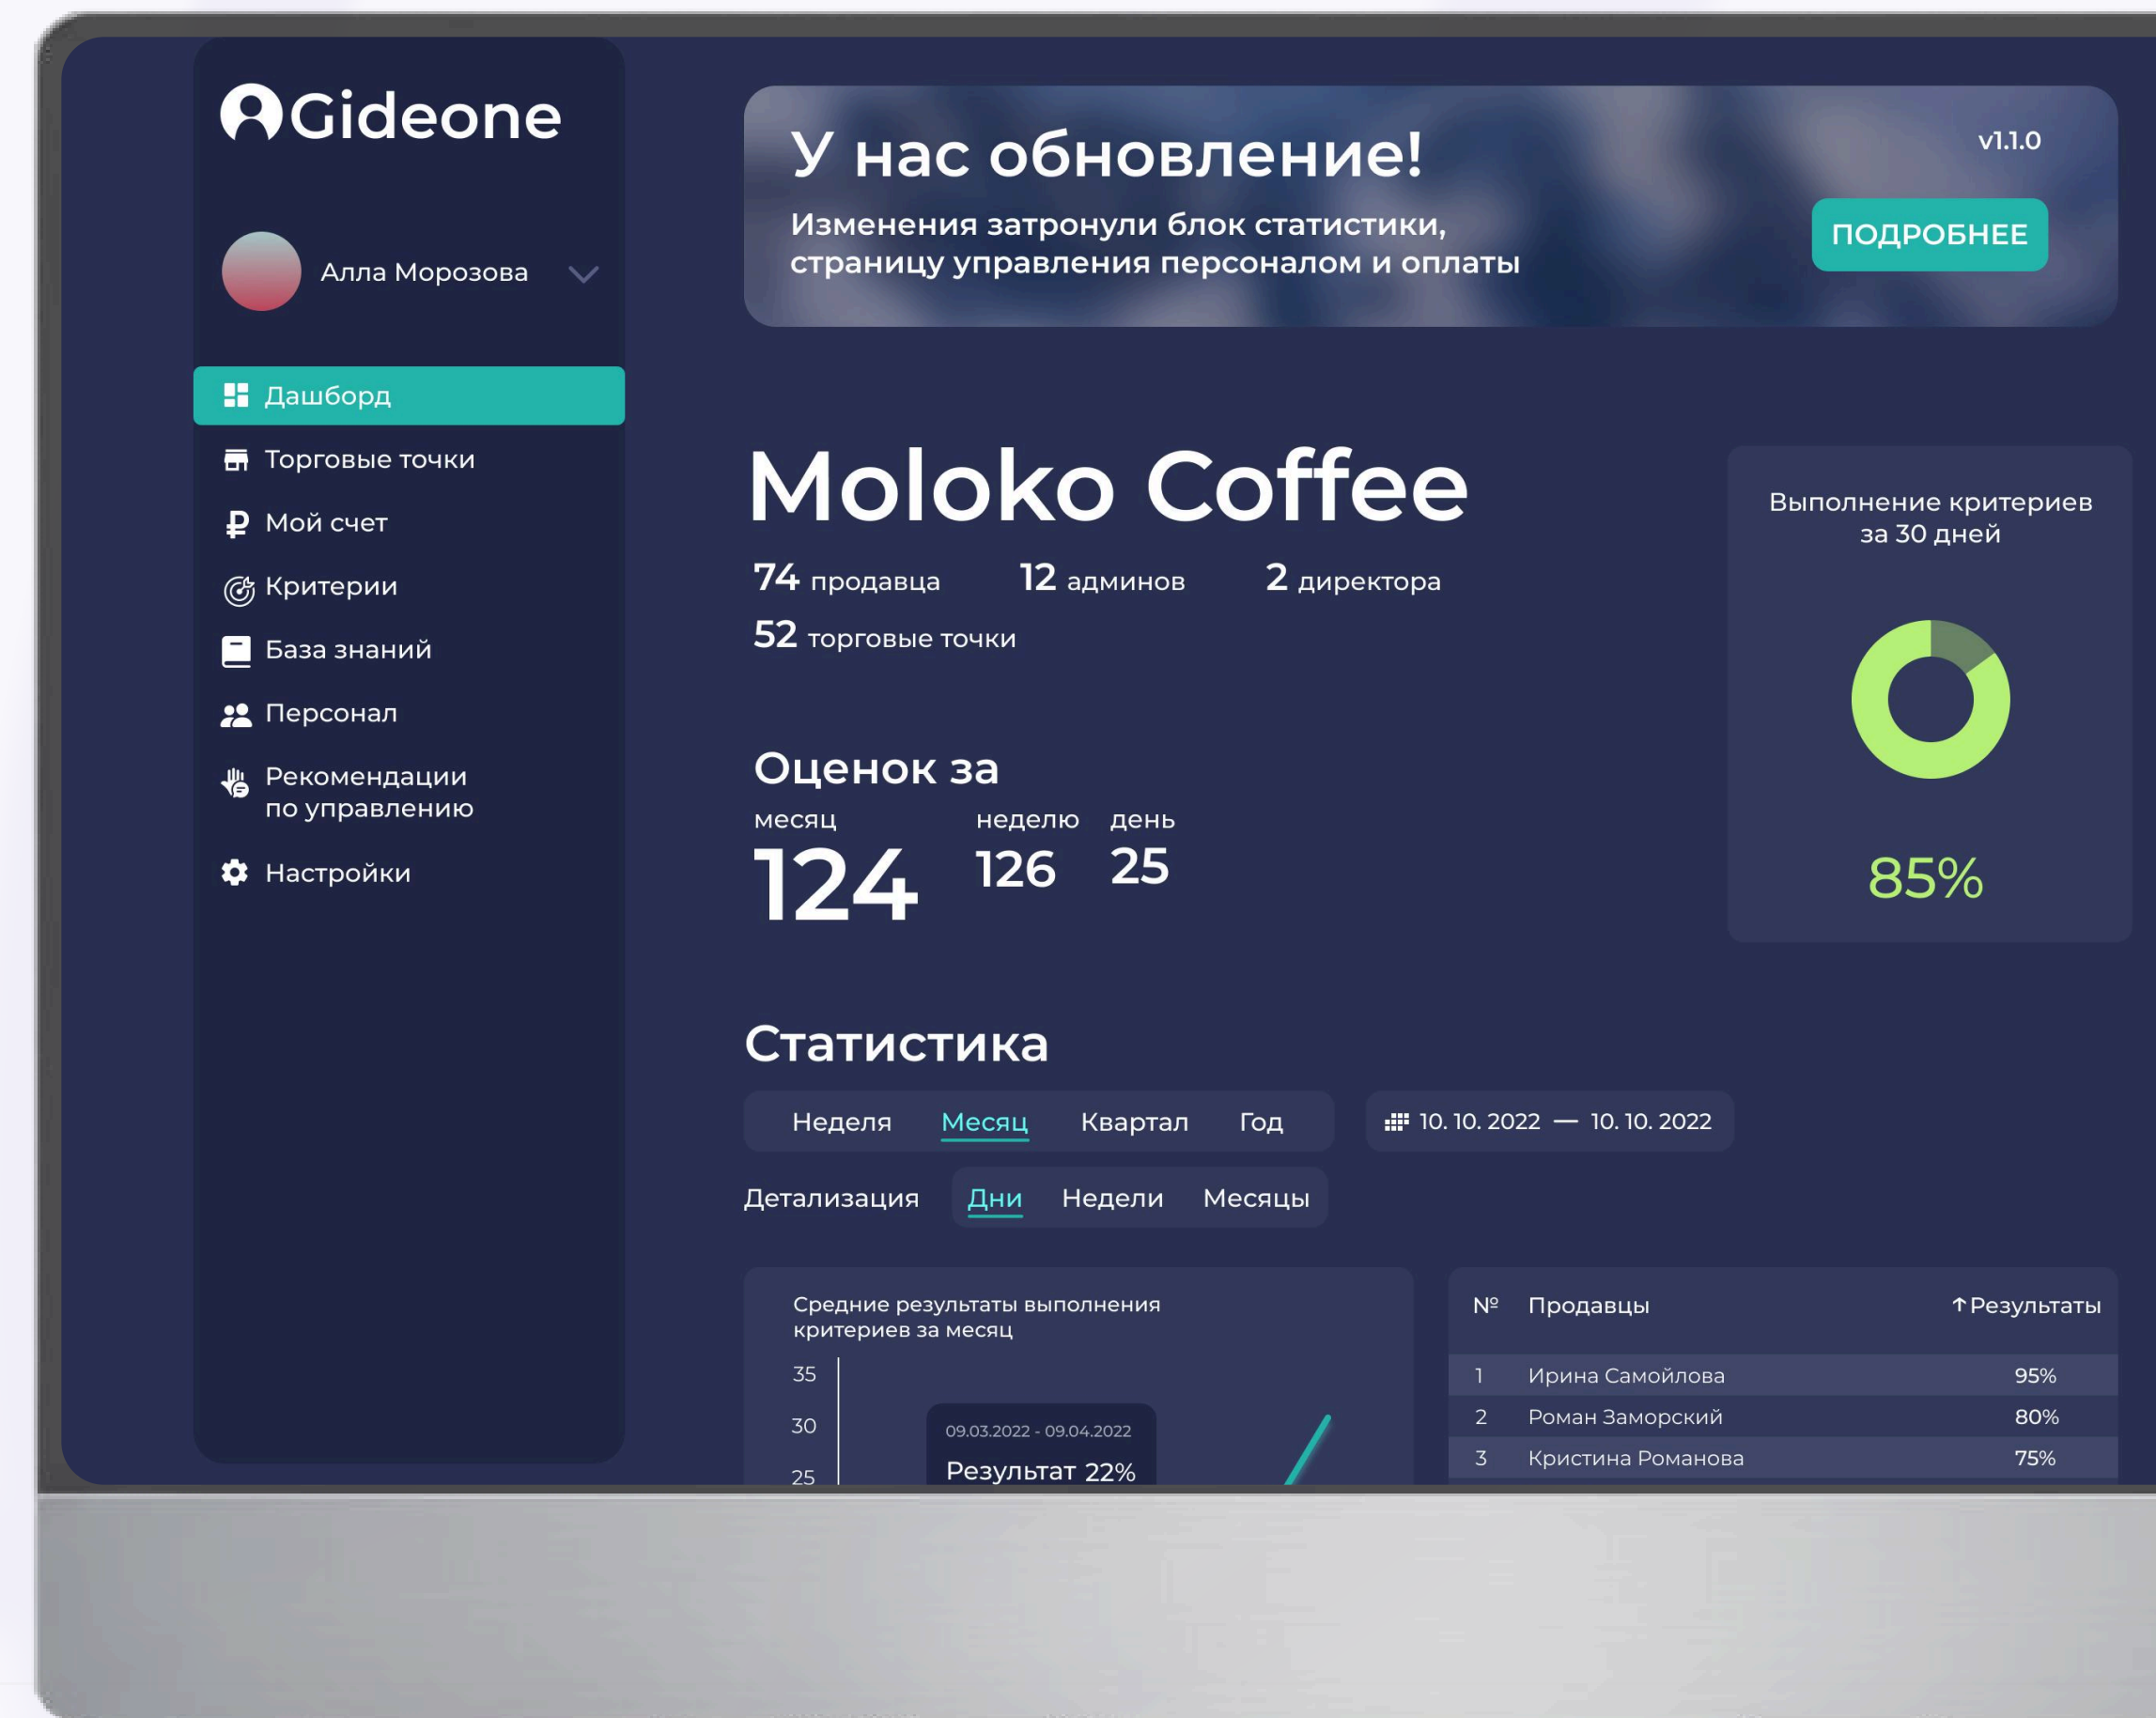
Gideone

Алла Морозова

Дашборд
Торговые точки
Мой счет
Критерии
База знаний
Персонал
Рекомендации по управлению
Настройки

У нас обновление!
v1.1.0
Изменения затронули блок статистики, страницу управления персоналом и оплаты
ПОДРОБНЕЕ

Moloko Coffee
74 продавца 12 админов 2 директора
52 торговые точки

Выполнение критериев за 30 дней
85%

Оценок за
месяц 124
неделю 126
день 25

Статистика
Неделя Месяц Квартал Год
10. 10. 2022 — 10. 10. 2022
Детализация Дни Недели Месяцы

Средние результаты выполнения критериев за месяц
35
30
25
09.03.2022 - 09.04.2022
Результат 22%

| № | Продавцы | ↑Результаты |
|---|---|---|
| 1 | Ирина Самойлова | 95% |
| 2 | Роман Заморский | 80% |
| 3 | Кристина Романова | 75% |